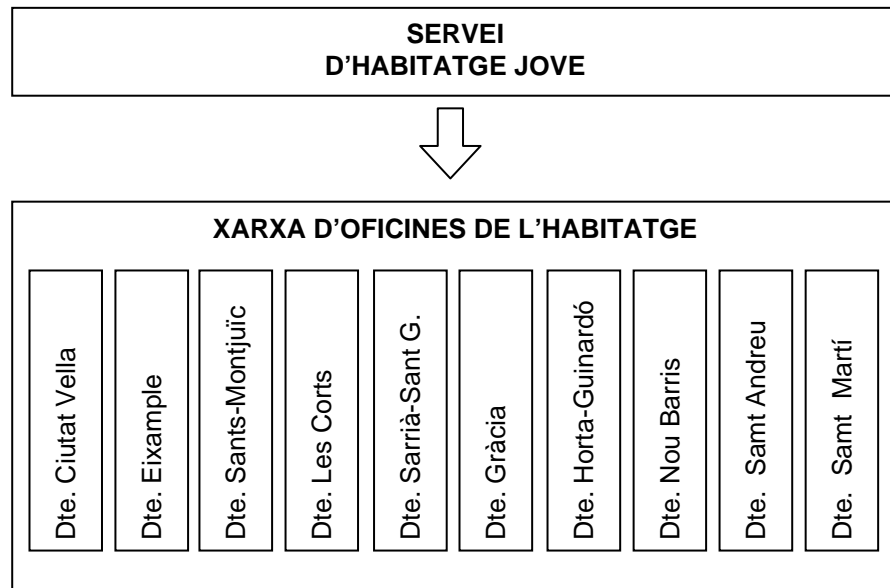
SERVEI
D'HABITATGE JOVE

XARXA D'OFICINES DE L'HABITATGE

Dte. Ciutat Vella

Dte. Eixample

Dte. Sants-Montjuïc

Dte. Les Corts

Dte. Sarrià-Sant G.

Dte. Gràcia

Dte. Horta-Guinardó

Dte. Nou Barris

Dte. Samt Andreu

Dte. Samt Martí